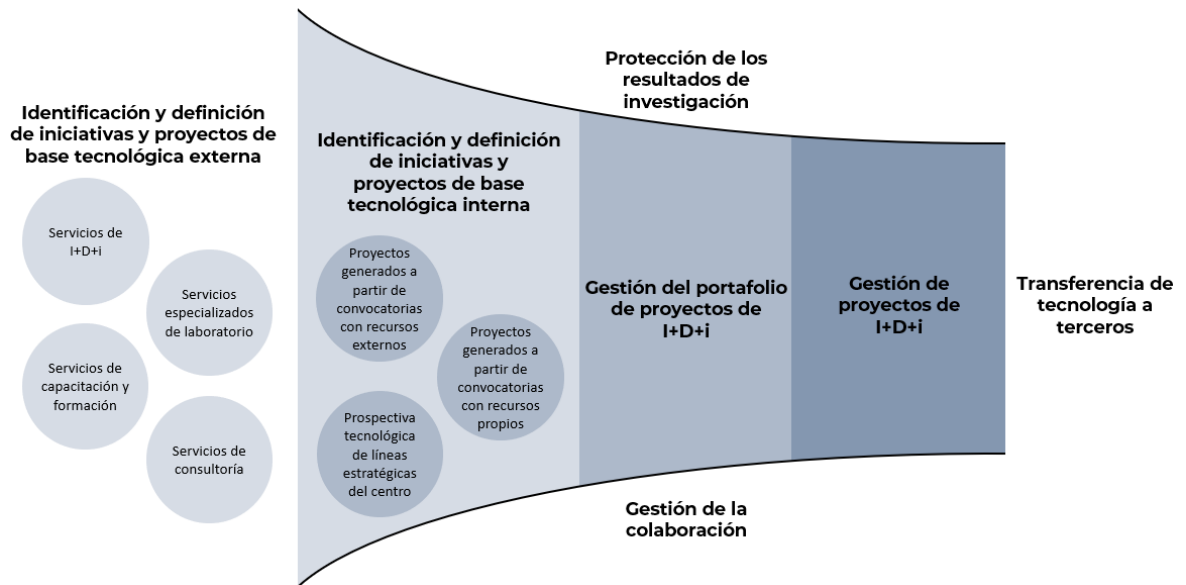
Identificación y definición de iniciativas y proyectos de base tecnológica externa

Servicios de I+D+i

Servicios especializados de laboratorio

Servicios de capacitación y formación

Servicios de consultoría

Protección de los resultados de investigación

Identificación y definición de iniciativas y proyectos de base tecnológica interna

Proyectos generados a partir de convocatorias con recursos externos

Proyectos generados a partir de convocatorias con recursos propios

Prospectiva tecnológica de líneas estratégicas del centro

Gestión del portafolio de proyectos de I+D+i

Gestión de proyectos de I+D+i

Transferencia de tecnología a terceros

Gestión de la colaboración